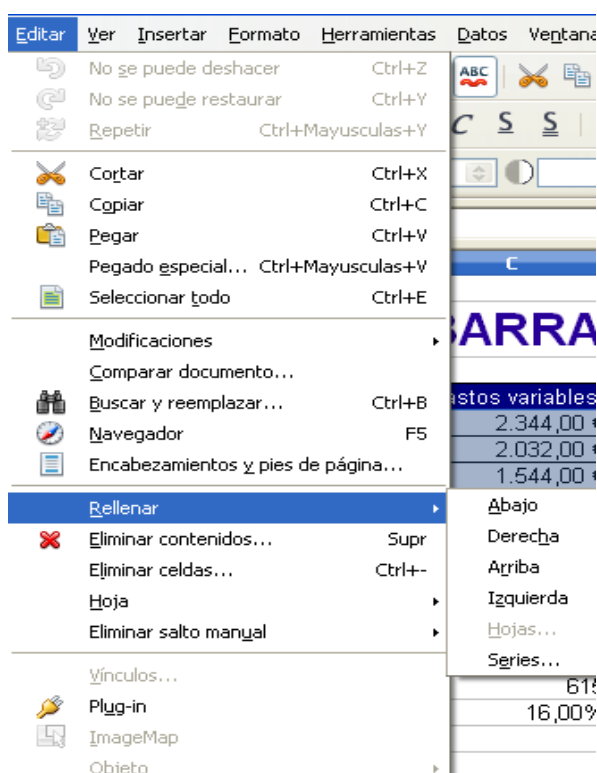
Editar Ver Insertar Formato Herramientas Datos Ventana

No se puede deshacer Ctrl+Z
No se puede restaurar Ctrl+Y
Repetir Ctrl+Mayusculas+Y

Cortar Ctrl+X
Copiar Ctrl+C
Pegar Ctrl+V
Pegado especial... Ctrl+Mayusculas+V
Seleccionar todo Ctrl+E

Modificaciones
Comparar documento...
Buscar y reemplazar... Ctrl+B
Navegador F5
Encabezamientos y pies de página...

Rellenar
Eliminar contenidos... Supr
Eliminar celdas... Ctrl+-
Hoja
Eliminar salto manual

Vínculos...
Plug-in
ImageMap
Objeto

Abajo
Derecha
Arriba
Izquierda
Hojas...
Series...

ABC
C S S
C
BARRA
astos variables
2.344,00 €
2.032,00 €
1.544,00 €
615
16,00%